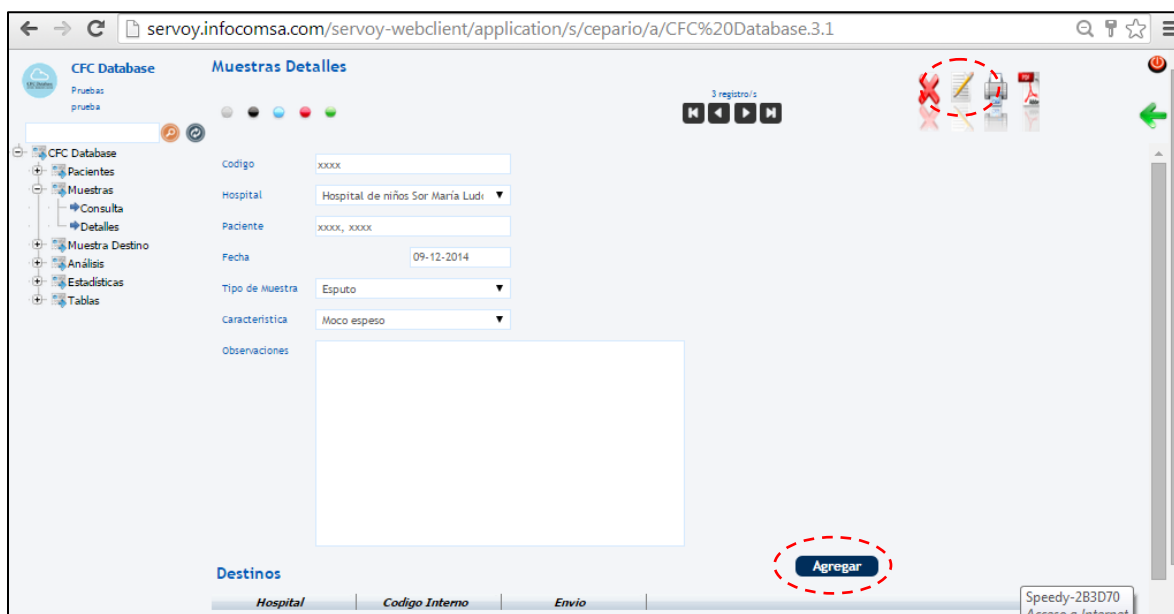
servoy.infocomsa.com/servoy-webclient/application/s/cepario/a/CFC%20Database.3.1

CFC Database
Pruebas
prueba

Muestras Detalles

3 registro/s

CFC Database
Pacientes
Muestras
Consulta
Detalles
Muestra Destino
Análisis
Estadisticas
Tablas

Codigo xxxx
Hospital Hospital de niños Sor María Ludo
Paciente xxxx, xxxx
Fecha 09-12-2014
Tipo de Muestra Esputo
Caracteristica Moco espeso
Observaciones

Agregar

Destinos

| Hospital | Codigo Interno | Envio |
|---|---|---|

Speedy-2B3D70
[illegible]